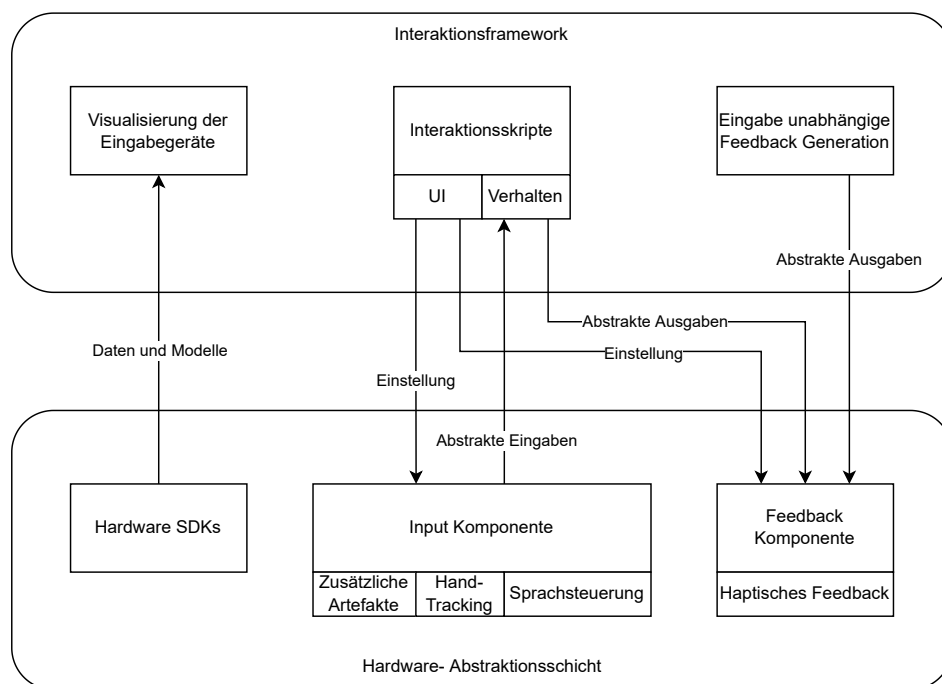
Interaktionsframework

Visualisierung der Eingabegeräte

Interaktionsskripte

UI

Verhalten

Eingabe unabhängige Feedback Generation

Abstrakte Ausgaben

Daten und Modelle

Abstrakte Ausgaben

Einstellung

Einstellung

Abstrakte Eingaben

Hardware SDKs

Input Komponente

Zusätzliche Artefakte

Hand-Tracking

Sprachsteuerung

Feedback Komponente

Haptisches Feedback

Hardware- Abstraktionsschicht